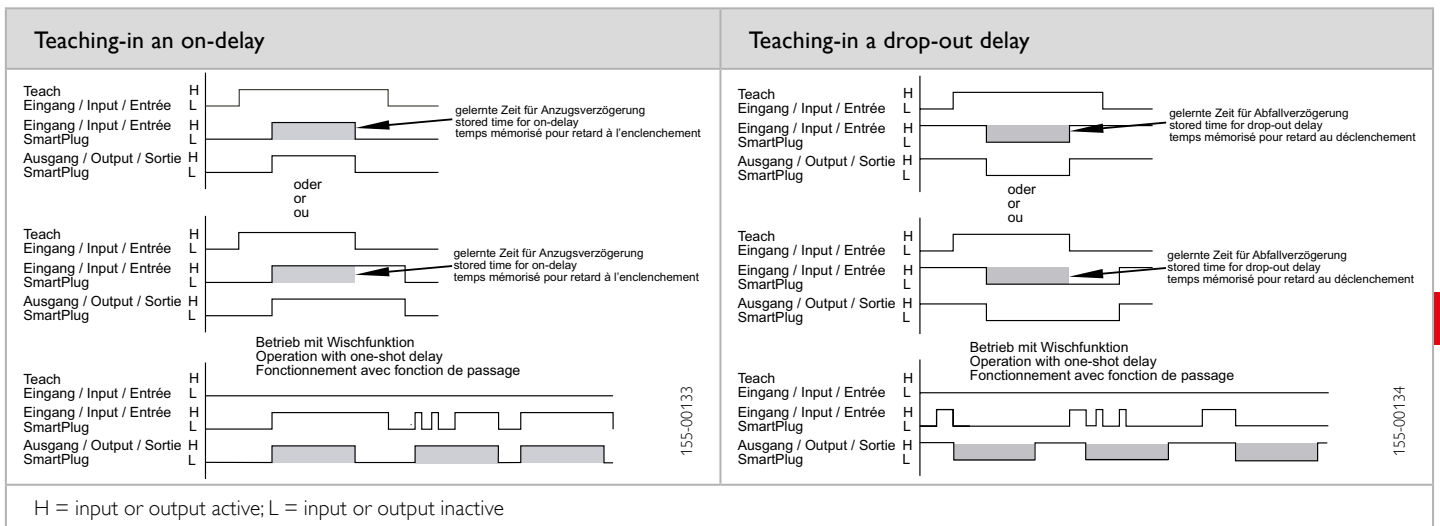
Teaching-in an on-delay

Teach
Eingang / Input / Entrée H
L
Eingang / Input / Entrée H
SmartPlug L
Ausgang / Output / Sortie H
SmartPlug L

gelernte Zeit für Anzugsverzögerung
stored time for on-delay
temps mémorisé pour retard à l'enclenchement

oder
or
ou

Teach
Eingang / Input / Entrée H
L
Eingang / Input / Entrée H
SmartPlug L
Ausgang / Output / Sortie H
SmartPlug L

gelernte Zeit für Anzugsverzögerung
stored time for on-delay
temps mémorisé pour retard à l'enclenchement

Betrieb mit Wischfunktion
Operation with one-shot delay
Fonctionnement avec fonction de passage

Teach
Eingang / Input / Entrée H
L
Eingang / Input / Entrée H
SmartPlug L
Ausgang / Output / Sortie H
SmartPlug L

155-00133

Teaching-in a drop-out delay

Teach
Eingang / Input / Entrée H
L
Eingang / Input / Entrée H
SmartPlug L
Ausgang / Output / Sortie H
SmartPlug L

gelernte Zeit für Abfallverzögerung
stored time for drop-out delay
temps mémorisé pour retard au déclenchement

oder
or
ou

Teach
Eingang / Input / Entrée H
L
Eingang / Input / Entrée H
SmartPlug L
Ausgang / Output / Sortie H
SmartPlug L

gelernte Zeit für Abfallverzögerung
stored time for drop-out delay
temps mémorisé pour retard au déclenchement

Betrieb mit Wischfunktion
Operation with one-shot delay
Fonctionnement avec fonction de passage

Teach
Eingang / Input / Entrée H
L
Eingang / Input / Entrée H
SmartPlug L
Ausgang / Output / Sortie H
SmartPlug L

155-00134

H = input or output active; L = input or output inactive